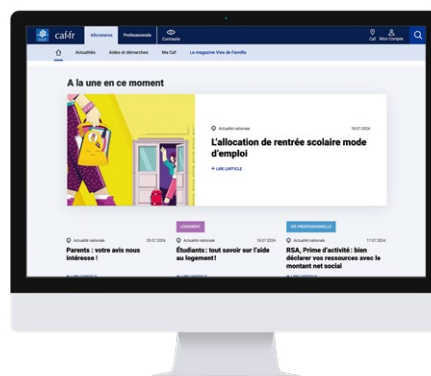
caf.fr Allocataires Professionnels Contacts Caf Mon Compte

Actualités Aides et démarches Ma Caf Le magazine Vies de Famille

A la une en ce moment

Actualité nationale 18.07.2024

L'allocation de rentrée scolaire mode d'emploi

+ LIRE L'ARTICLE

LOGEMENT

VIE PROFESSIONNELLE

Actualité nationale 29.07.2024

Parents : votre avis nous intéresse !

Actualité nationale 18.07.2024

Étudiants : tout savoir sur l'aide au logement!

Actualité nationale 17.07.2024

RSA, Prime d'activité : bien déclarer vos ressources avec le montant net social

+ LIRE L'ARTICLE

+ LIRE L'ARTICLE

+ LIRE L'ARTICLE